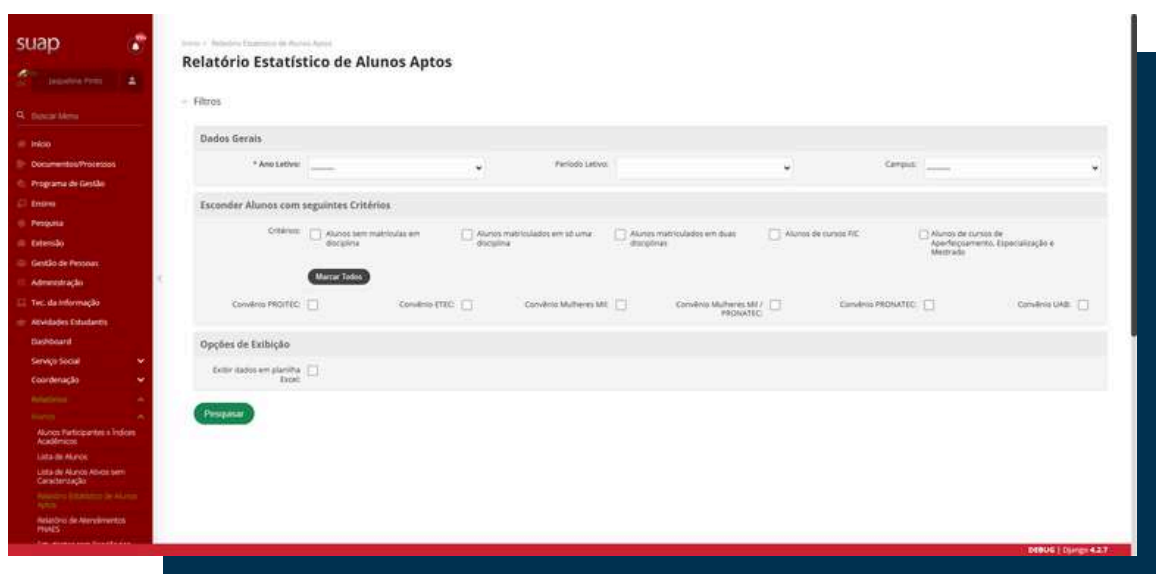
suap

Jaqueline Pinto

Buscar Menu

Início
Documentos/Processos
Programa de Gestão
Ensino
Pesquisa
Extensão
Gestão de Pessoas
Administração
Tec. da Informação
Atividades Estudantis
Dashboard
Serviço Social
Coordenação
Relatórios
Alunos
Alunos Participantes x Índices Acadêmicos
Lista de Alunos
Lista de Alunos Ativos sem Caracterização
Relatório Estatístico de Alunos Aptos
Relatório de Atendimentos PNAES
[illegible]

Início › Relatório Estatístico de Alunos Aptos

Relatório Estatístico de Alunos Aptos

Filtros

Dados Gerais

* Ano Letivo: ------

Período Letivo:

Campus: ------

Esconder Alunos com seguintes Critérios

Critérios: Alunos sem matrículas em disciplina
Alunos matriculados em só uma disciplina
Alunos matriculados em duas disciplinas
Alunos de cursos FIC
Alunos de cursos de Aperfeiçoamento, Especialização e Mestrado

Marcar Todos

Convênio PROITEC:
Convênio ETEC:
Convênio Mulheres Mil:
Convênio Mulheres Mil / PRONATEC:
Convênio PRONATEC:
Convênio UAB:

Opções de Exibição

Exibir dados em planilha Excel:

Pesquisar

DEBUG | Django 4.2.7